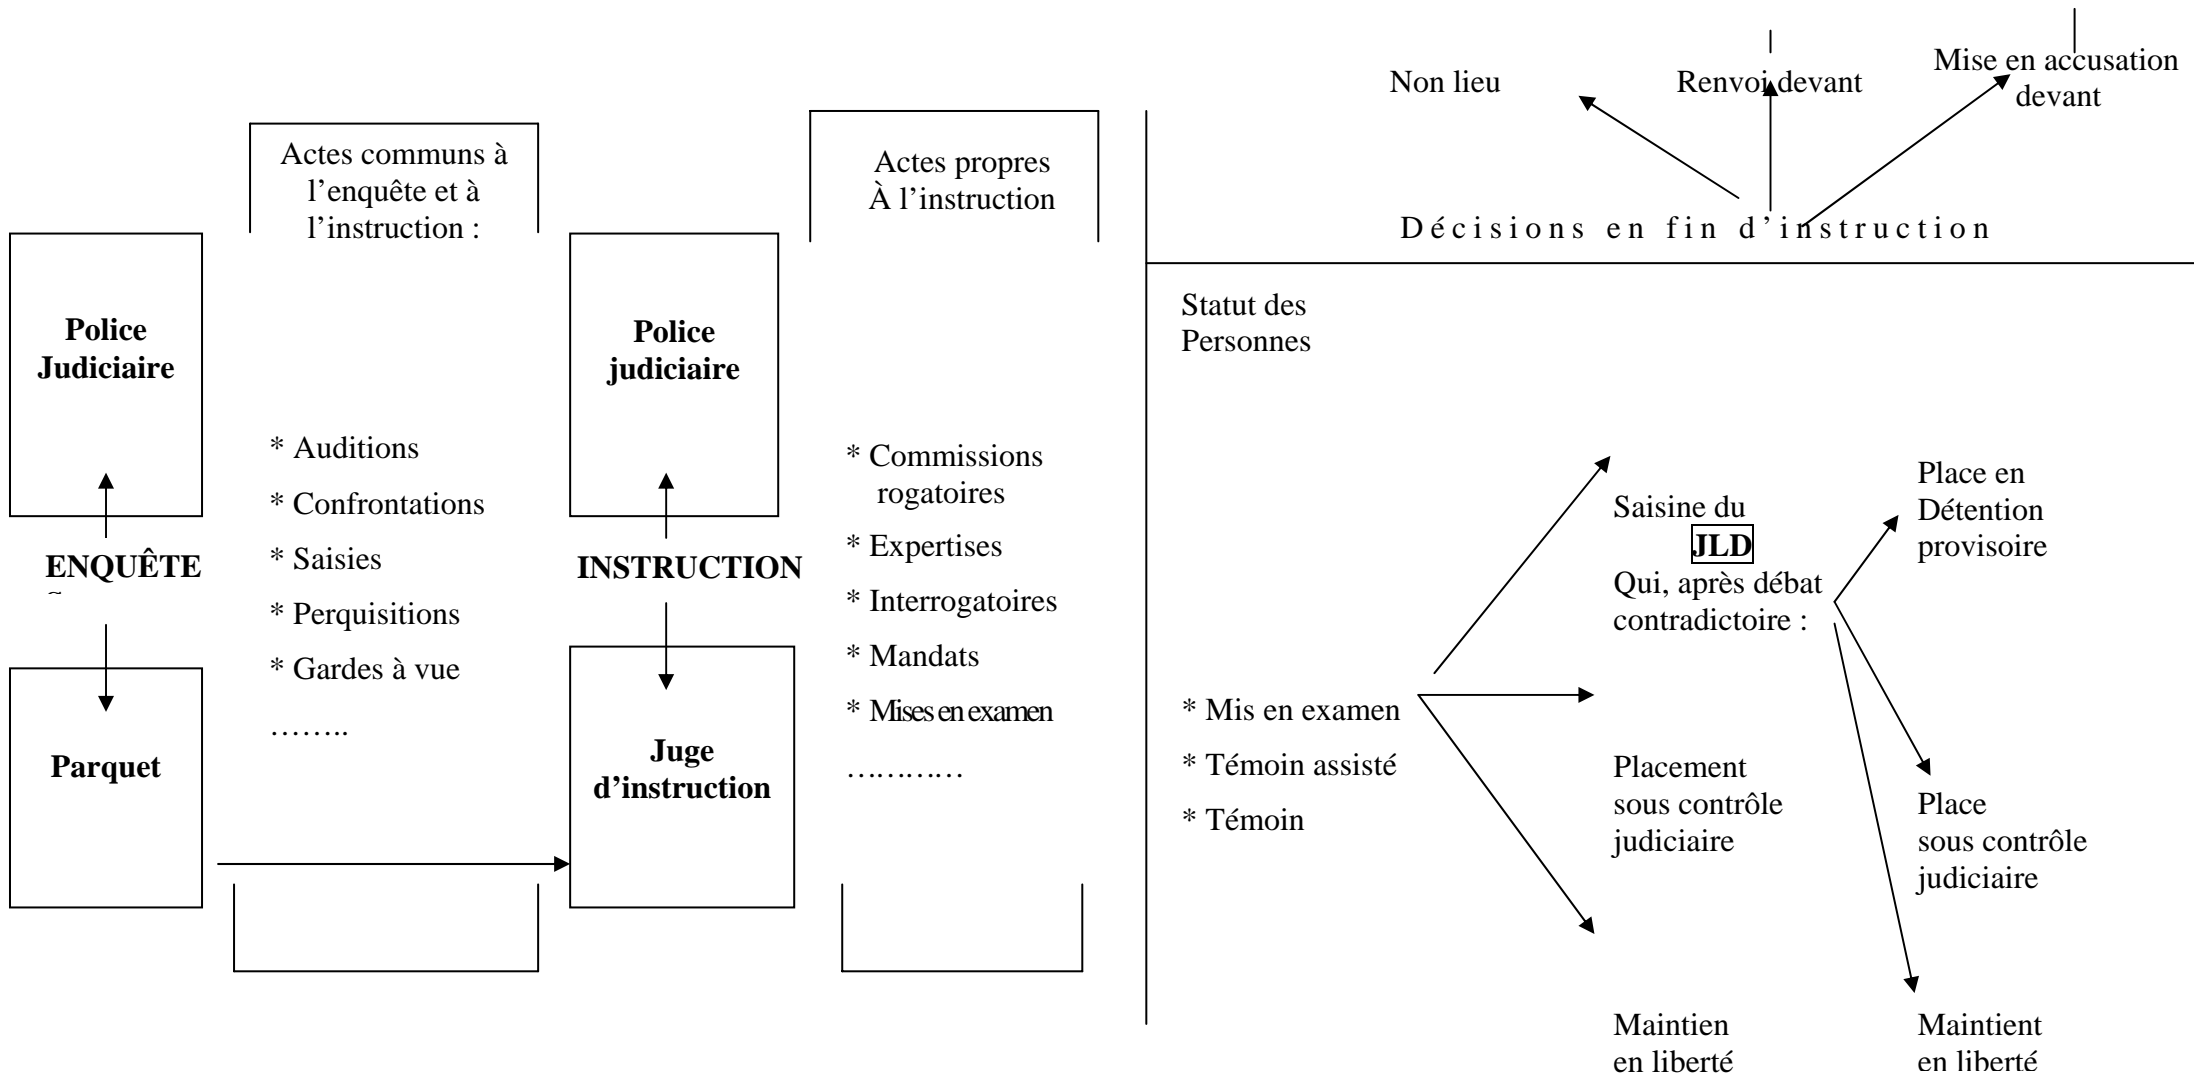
Non lieu

Renvoi devant

Mise en accusation devant

Actes communs à l'enquête et à l'instruction :

Actes propres À l'instruction

Décisions en fin d'instruction

Police Judiciaire

ENQUÊTE

Parquet

* Auditions
* Confrontations
* Saisies
* Perquisitions
* Gardes à vue
……..

Police judiciaire

INSTRUCTION

Juge d'instruction

* Commissions rogatoires
* Expertises
* Interrogatoires
* Mandats
* Mises en examen
…….….

Statut des Personnes

* Mis en examen
* Témoin assisté
* Témoin

Saisine du JLD Qui, après débat contradictoire :

Place en Détention provisoire

Placement sous contrôle judiciaire

Place sous contrôle judiciaire

Maintien en liberté

Maintient en liberté